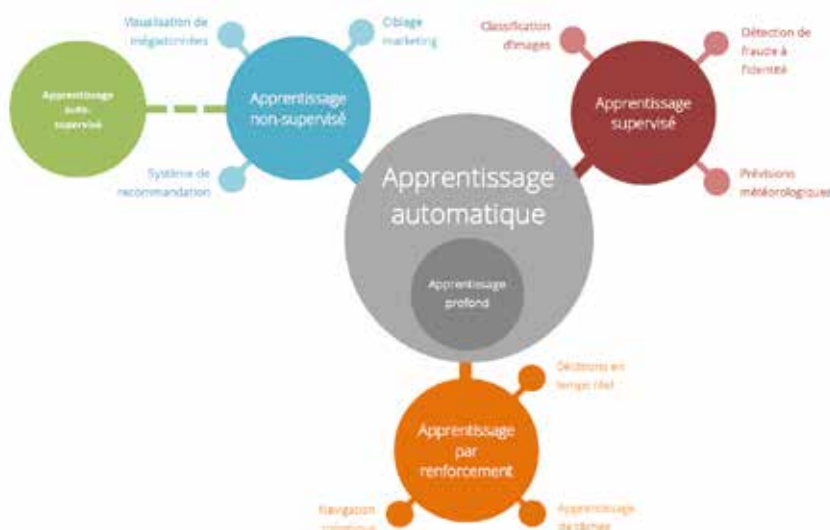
Apprentissage automatique

Apprentissage profond

Apprentissage non-supervisé

Visualisation de mégadonnées

Ciblage marketing

Système de recommandation

Apprentissage auto-supervisé

Apprentissage supervisé

Classification d'images

Détection de fraude à l'identité

Prévisions météorologiques

Apprentissage par renforcement

Décisions en temps réel

Navigation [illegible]

Apprentissage de tâches